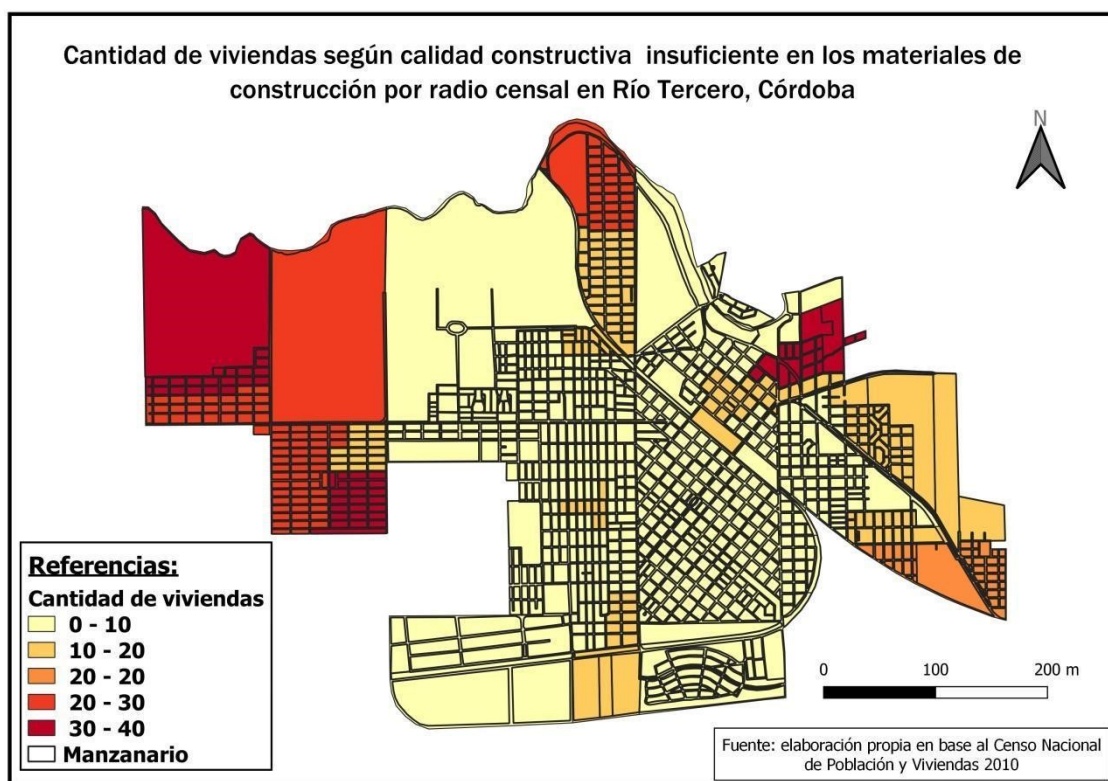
Cantidad de viviendas según calidad constructiva insuficiente en los materiales de construcción por radio censal en Río Tercero, Córdoba

N

Referencias:
Cantidad de viviendas
0 - 10
10 - 20
20 - 20
20 - 30
30 - 40
Manzanario

0 100 200 m

Fuente: elaboración propia en base al Censo Nacional de Población y Viviendas 2010